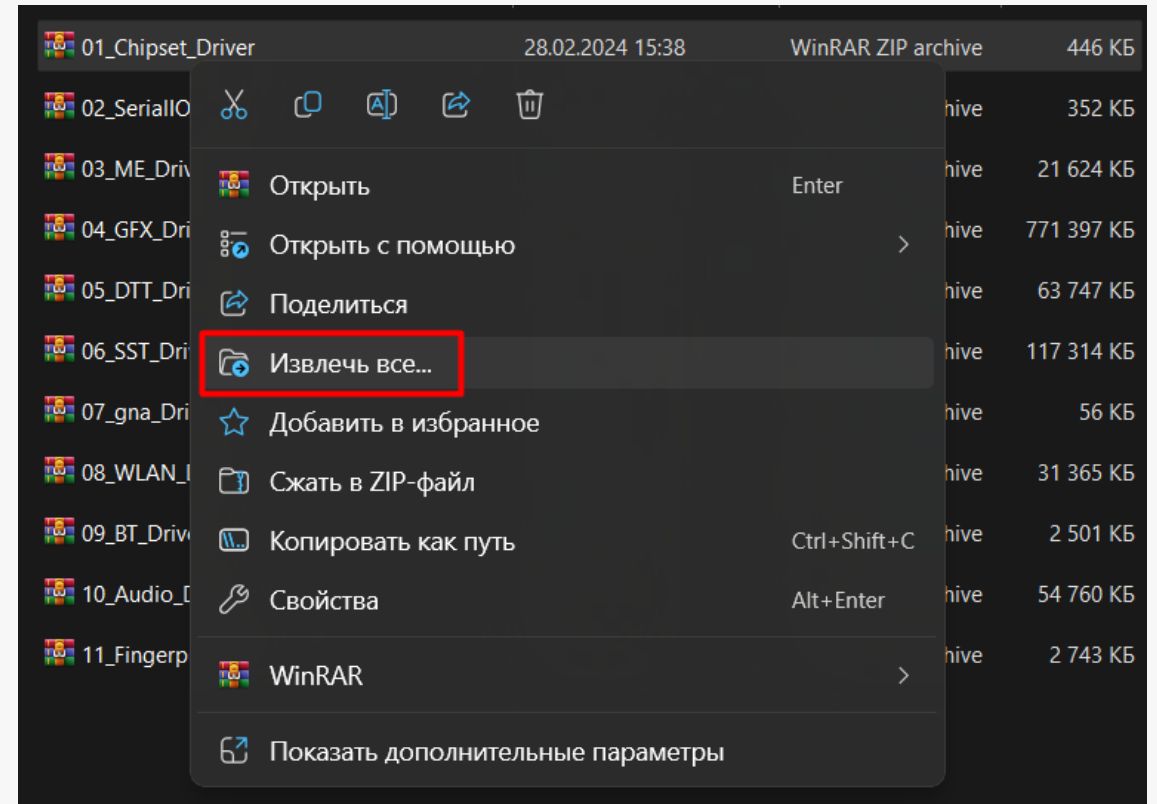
01_Chipset_Driver 28.02.2024 15:38 WinRAR ZIP archive 446 КБ

02_SerialIO hive 352 КБ

03_ME_Driv hive 21 624 КБ

04_GFX_Dri hive 771 397 КБ

05_DTT_Dri hive 63 747 КБ

06_SST_Dri hive 117 314 КБ

07_gna_Dri hive 56 КБ

08_WLAN_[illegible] hive 31 365 КБ

09_BT_Drive hive 2 501 КБ

10_Audio_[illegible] hive 54 760 КБ

11_Fingerp hive 2 743 КБ

Открыть Enter

Открыть с помощью

Поделиться

Извлечь все...

Добавить в избранное

Сжать в ZIP-файл

Копировать как путь Ctrl+Shift+C

Свойства Alt+Enter

WinRAR

Показать дополнительные параметры